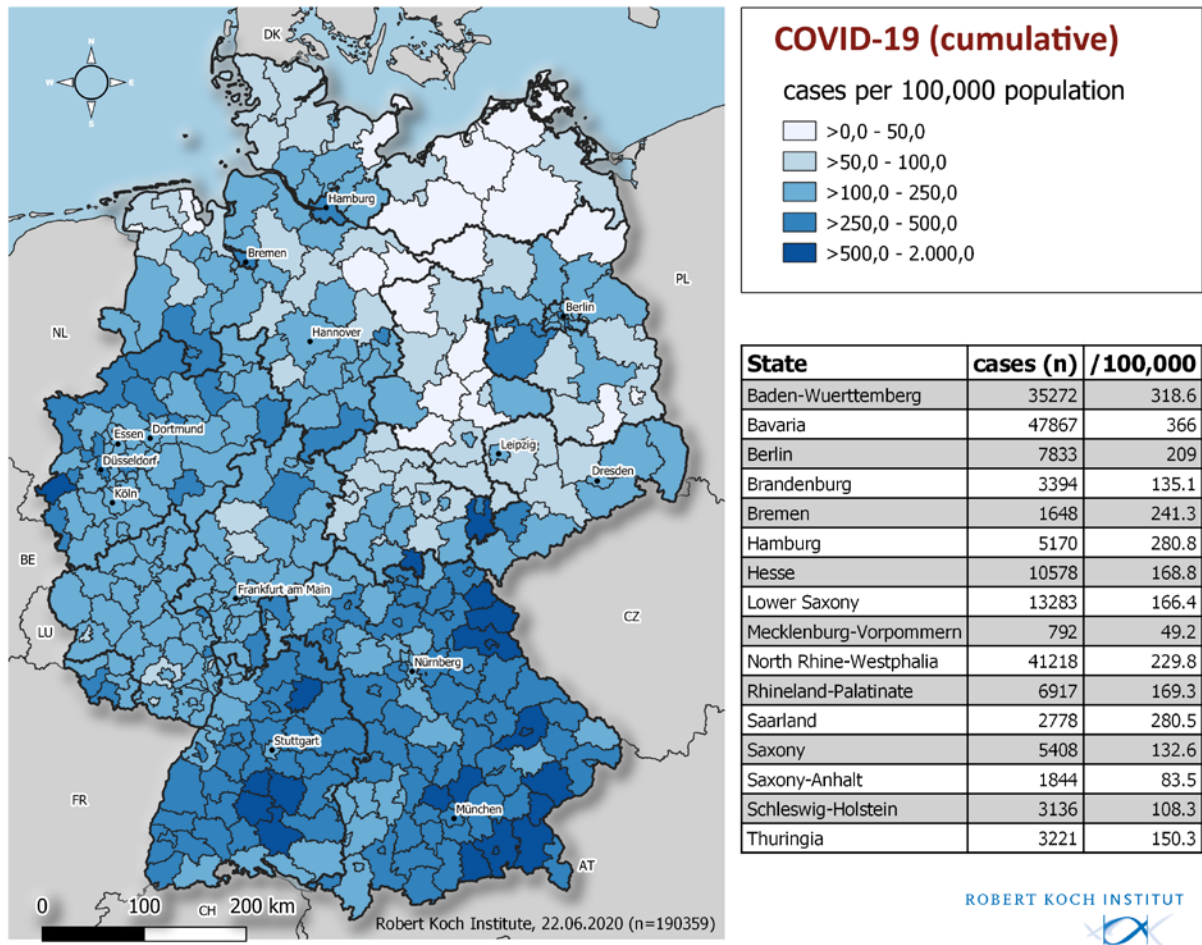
N
W E
S

DK

PL

NL

BE

LU

FR

CH

AT

CZ

Hamburg
Bremen
Berlin
Hannover
Essen
Dortmund
Düsseldorf
Köln
Leipzig
Dresden
Frankfurt am Main
Nürnberg
Stuttgart
München

0 100 200 km

Robert Koch Institute, 22.06.2020 (n=190359)

COVID-19 (cumulative)

cases per 100,000 population

>0,0 - 50,0
>50,0 - 100,0
>100,0 - 250,0
>250,0 - 500,0
>500,0 - 2.000,0

| State | cases (n) | /100,000 |
|---|---|---|
| Baden-Wuerttemberg | 35272 | 318.6 |
| Bavaria | 47867 | 366 |
| Berlin | 7833 | 209 |
| Brandenburg | 3394 | 135.1 |
| Bremen | 1648 | 241.3 |
| Hamburg | 5170 | 280.8 |
| Hesse | 10578 | 168.8 |
| Lower Saxony | 13283 | 166.4 |
| Mecklenburg-Vorpommern | 792 | 49.2 |
| North Rhine-Westphalia | 41218 | 229.8 |
| Rhineland-Palatinate | 6917 | 169.3 |
| Saarland | 2778 | 280.5 |
| Saxony | 5408 | 132.6 |
| Saxony-Anhalt | 1844 | 83.5 |
| Schleswig-Holstein | 3136 | 108.3 |
| Thuringia | 3221 | 150.3 |

ROBERT KOCH INSTITUT